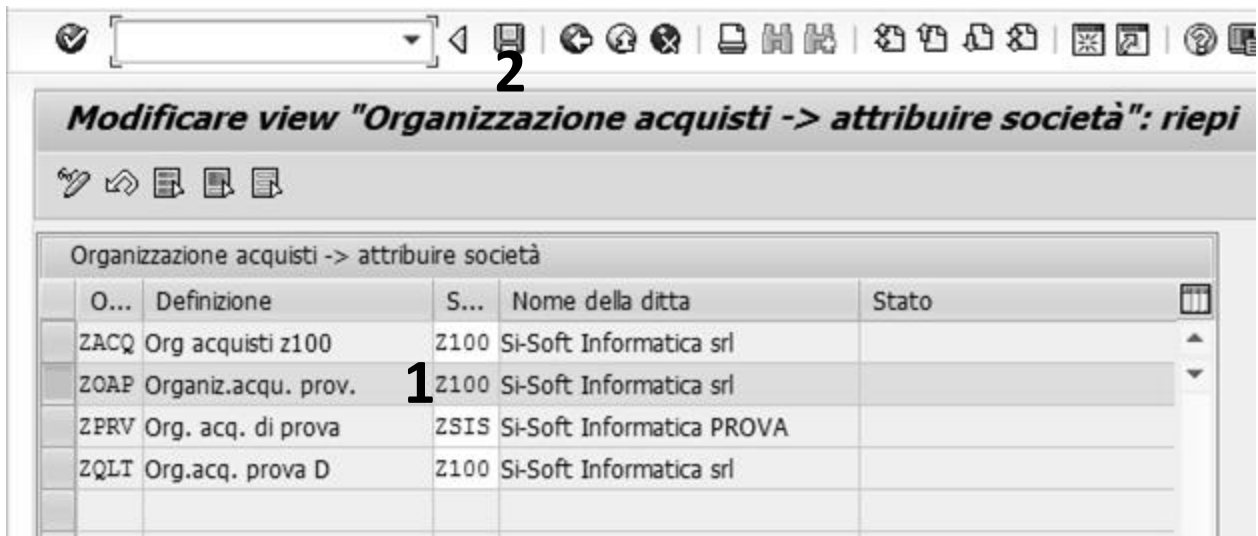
2

Modificare view "Organizzazione acquisti -> attribuire società": riepi

Organizzazione acquisti -> attribuire società

| O... | Definizione | S... | Nome della ditta | Stato |
|---|---|---|---|---|
| ZACQ | Org acquisti z100 | Z100 | Si-Soft Informatica srl | |
| ZOAP | Organiz.acqu. prov. | Z100 | Si-Soft Informatica srl | |
| ZPRV | Org. acq. di prova | ZSIS | Si-Soft Informatica PROVA | |
| ZQLT | Org.acq. prova D | Z100 | Si-Soft Informatica srl | |
| | | | | |

1